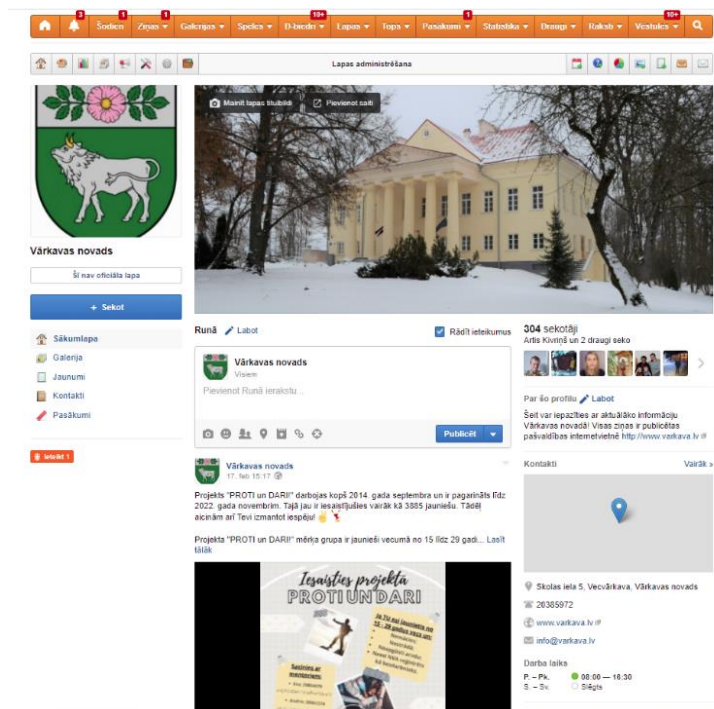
3 Šodien 1 Ziņas 1 Galerijas Spēles 10+ D-biedri Lapas Tops 1 Pasākumi Statistika Draugi Raksti 10+ Vēstules

Lapas administrēšana

Mainīt lapas titulbildi
Pievienot saiti

Vārkavas novads

Šī nav oficiāla lapa

+ Sekot

Sākumlapa
Galerija
Jaunumi
Kontakti
Pasākumi

Ieteikt 1

Runā Labot
Rādīt ieteikumus

Vārkavas novads
Visiem
Pievienot Runā ierakstu...

Publicēt

Vārkavas novads
17. feb 15:17

Projekts "PROTI un DARI!" darbojas kopš 2014. gada septembra un ir pagarināts līdz 2022. gada novembrim. Tajā jau ir iesaistījušies vairāk kā 3885 jauniešu. Tādēļ aicinām arī Tevi izmantot iespēju!

Projekta "PROTI un DARI!" mērķa grupa ir jaunieši vecumā no 15 līdz 29 gadi... Lasīt tālāk

Iesaisties projektā PROTI UN DARI

304 sekotāji
Artis Kivriņš un 2 draugi seko

Par šo profilu Labot
Šeit var iepazīties ar aktuālāko informāciju Vārkavas novadā! Visas ziņas ir publicētas pašvaldības internetvietnē http://www.varkava.lv

Kontakti
Vairāk »

Skolas iela 5, Vecvārkava, Vārkavas novads
26385972
www.varkava.lv
info@varkava.lv

Darba laiks
P. – Pk. 08:00 — 16:30
S. – Sv. Slēgts